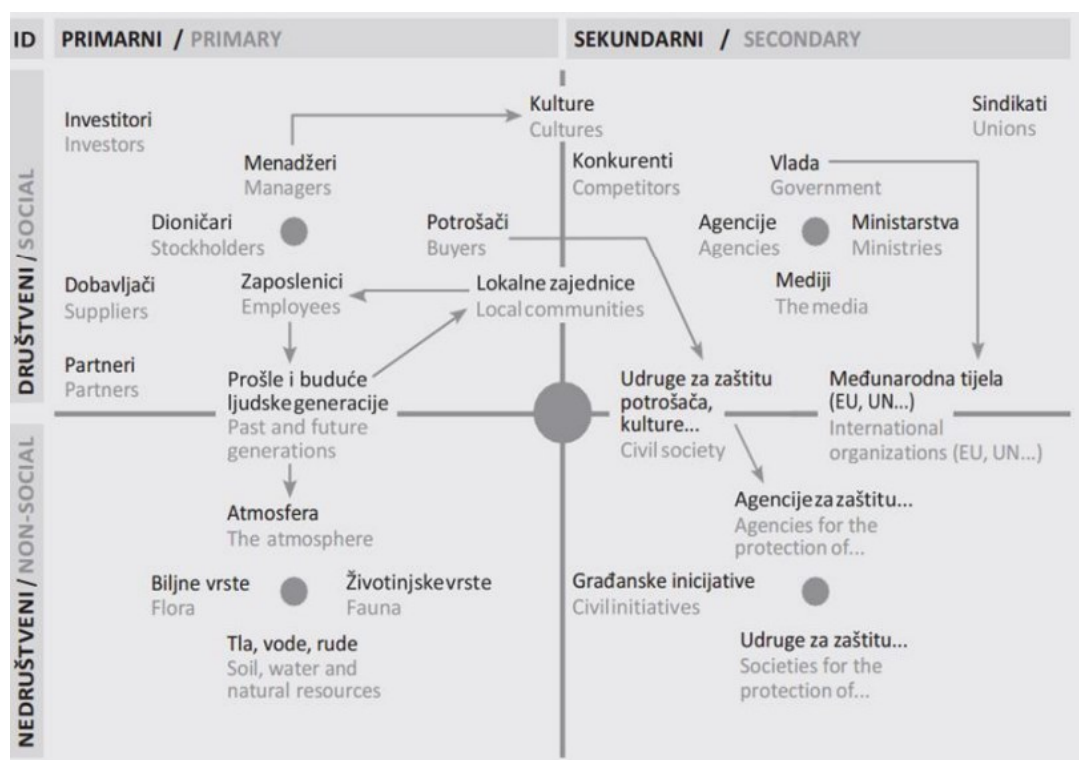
ID PRIMARNI / PRIMARY

SEKUNDARNI / SECONDARY

DRUŠTVENI / SOCIAL

Investitori
Investors

Kulture
Cultures

Sindikati
Unions

Menadžeri
Managers

Konkurenti
Competitors

Vlada
Government

Dioničari
Stockholders

Potrošači
Buyers

Agencije
Agencies

Ministarstva
Ministries

Dobavljači
Suppliers

Zaposlenici
Employees

Lokalne zajednice
Local communities

Mediji
The media

Partneri
Partners

Prošle i buduće ljudske generacije
Past and future generations

Udruge za zaštitu potrošača, kulture...
Civil society

Međunarodna tijela (EU, UN...)
International organizations (EU, UN...)

NEDRUŠTVENI / NON-SOCIAL

Agencije za zaštitu...
Agencies for the protection of...

Atmosfera
The atmosphere

Biljne vrste
Flora

Životinjske vrste
Fauna

Građanske inicijative
Civil initiatives

Tla, vode, rude
Soil, water and natural resources

Udruge za zaštitu...
Societies for the protection of...